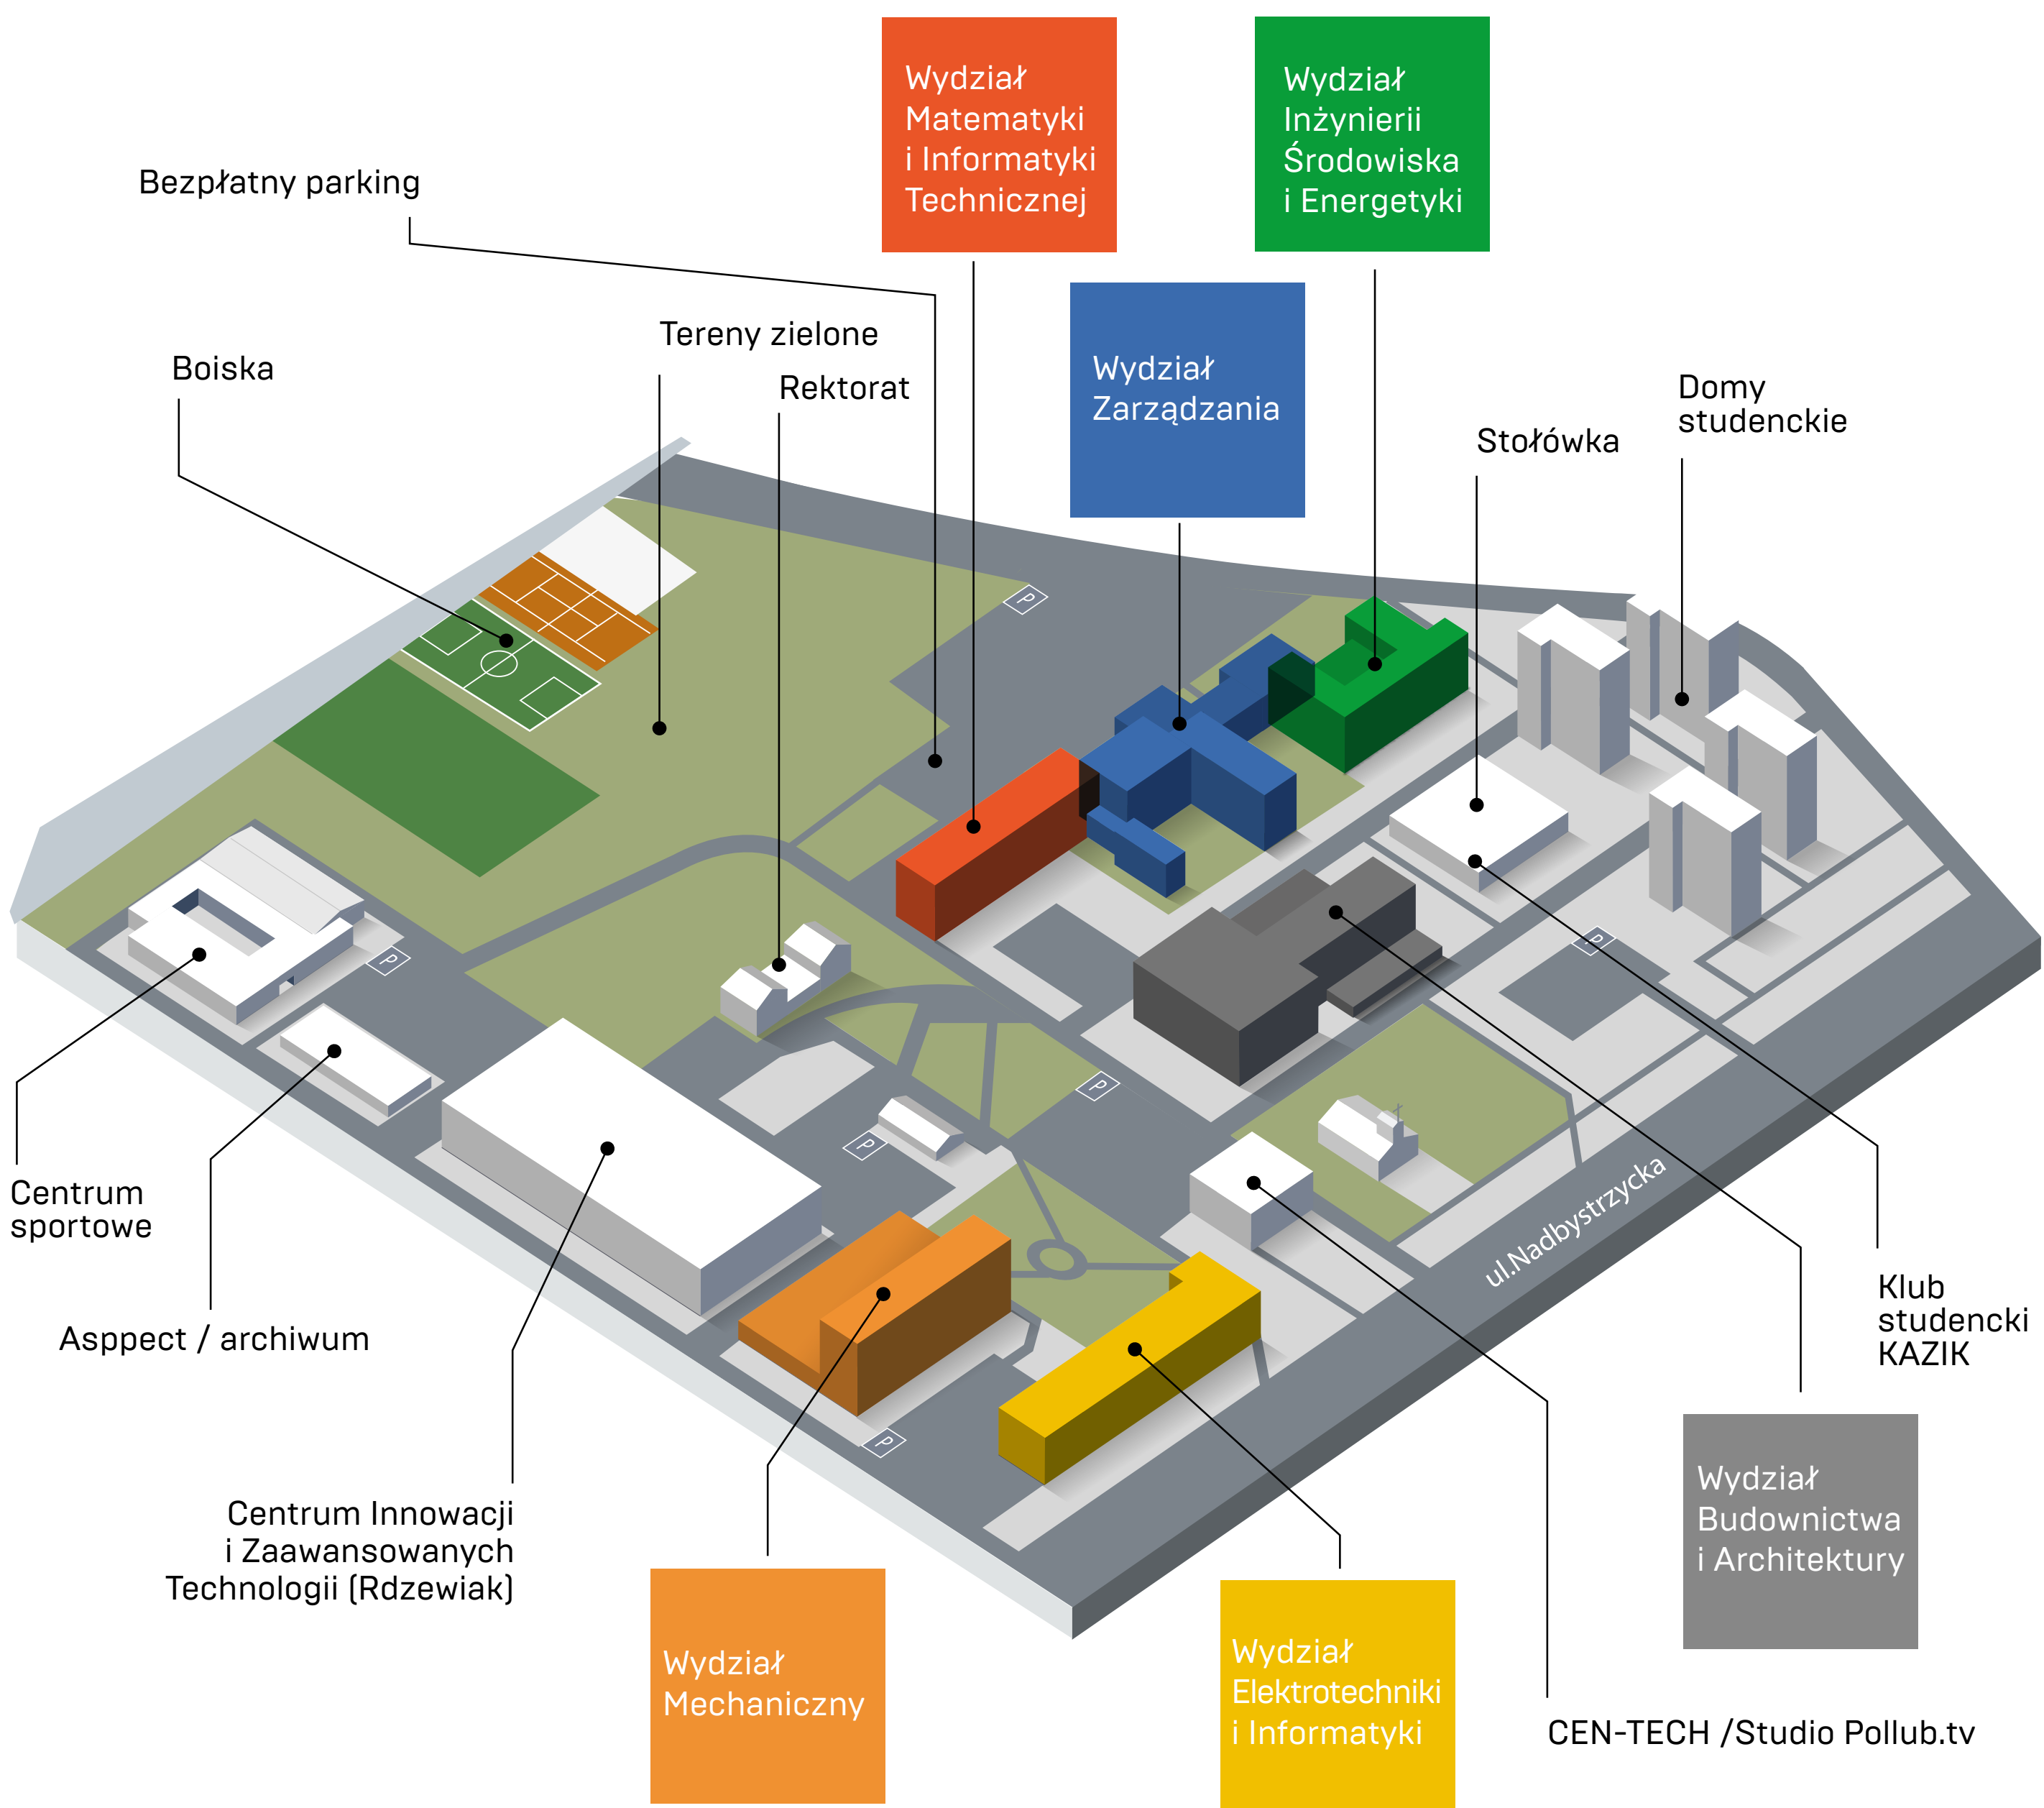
Wydział Matematyki i Informatyki Technicznej

Wydział Inżynierii Środowiska i Energetyki

Bezpłatny parking

Tereny zielone

Boiska

Rektorat

Wydział Zarządzania

Domy studenckie

Stołówka

P

P

P

P

P

P

Centrum sportowe

Asppect / archiwum

Centrum Innowacji i Zaawansowanych Technologii (Rdzewiak)

ul.Nadbystrzycka

Klub studencki KAZIK

Wydział Budownictwa i Architektury

Wydział Mechaniczny

Wydział Elektrotechniki i Informatyki

CEN-TECH /Studio Pollub.tv